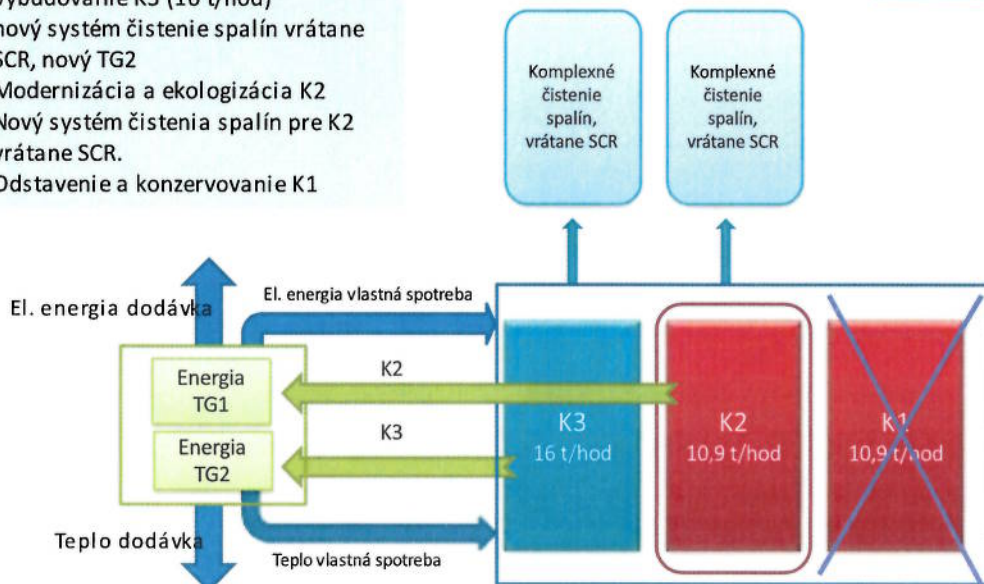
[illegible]ybudovanie K3 (16 t/hod)
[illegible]ový systém čistenie spalín vrátane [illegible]CR, nový TG2
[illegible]Modernizácia a ekologizácia K2
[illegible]ový systém čistenia spalín pre K2 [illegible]rátane SCR.
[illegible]Odstavenie a konzervovanie K1

Komplexné čistenie spalín, vrátane SCR

Komplexné čistenie spalín, vrátane SCR

El. energia dodávka

El. energia vlastná spotreba

Energia TG1

Energia TG2

K2

K3

K3
16 t/hod

K2
10,9 t/hod

K1
10,9 t/hod

Teplo dodávka

Teplo vlastná spotreba